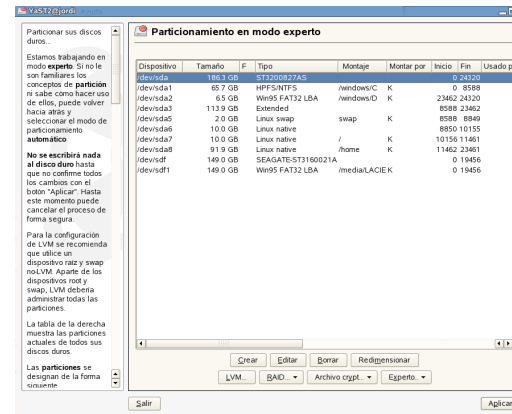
YaST2@jordi

Particionar sus discos duros.

Estamos trabajando en modo **experto**. Si no le son familiares los conceptos de **partición** ni sabe cómo hacer uso de ellos, puede volver hacia atrás y seleccionar el modo de particionamiento **automático**

**No se escribirá nada al disco duro** hasta que no confirme todos los cambios con el botón "Aplicar". Hasta este momento puede cancelar el proceso de forma segura.

Para la configuración de LVM se recomienda que utilice un dispositivo raíz y swap no-LVM. Aparte de los dispositivos root y swap, LVM debería administrar todas las particiones.

La tabla de la derecha muestra las particiones actuales de todos sus discos duros.

Las **particiones** se designan de la forma siguiente

Particionamiento en modo experto

| Dispositivo | Tamaño | F | Tipo | Montaje | Montar por | Inicio | Fin | Usado p |
|---|---|---|---|---|---|---|---|---|
| /dev/sda | 186.3 GB | | ST3200827AS | | | 0 | 24320 | |
| /dev/sda1 | 65.7 GB | | HPFS/NTFS | /windows/C | K | 0 | 8588 | |
| /dev/sda2 | 6.5 GB | | Win95 FAT32 LBA | /windows/D | K | 23462 | 24320 | |
| /dev/sda3 | 113.9 GB | | Extended | | | 8588 | 23462 | |
| /dev/sda5 | 2.0 GB | | Linux swap | swap | K | 8588 | 8849 | |
| /dev/sda6 | 10.0 GB | | Linux native | | | 8850 | 10155 | |
| /dev/sda7 | 10.0 GB | | Linux native | / | K | 10156 | 11461 | |
| /dev/sda8 | 91.9 GB | | Linux native | /home | K | 11462 | 23461 | |
| /dev/sdf | 149.0 GB | | SEAGATE-ST3160021A | | | 0 | 19456 | |
| /dev/sdf1 | 149.0 GB | | Win95 FAT32 LBA | /media/LACIE | K | 0 | 19456 | |

Crear | Editar | Borrar | Redimensionar

LVM... | RAID... ▾ | Archivo crypt... ▾ | Experto... ▾

Salir | Aplicar